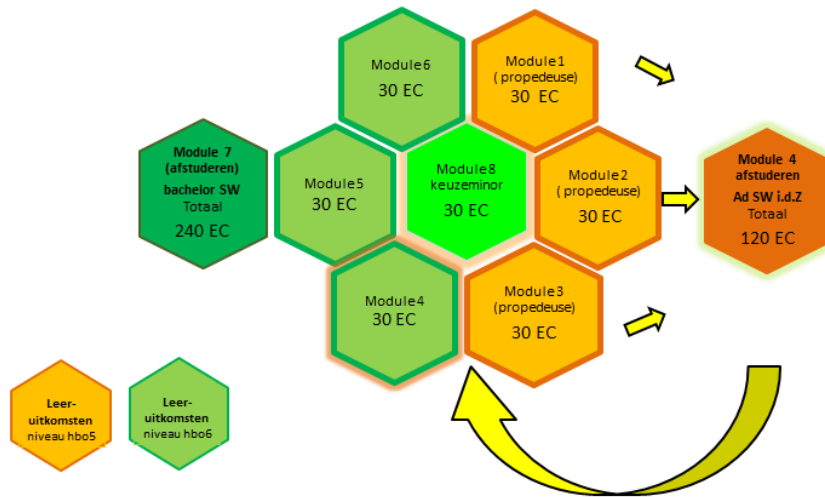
Module 7 (afstuderen) bachelor SW Totaal 240 EC

Module6 30 EC

Module1 ( propedeuse) 30 EC

Module5 30 EC

Module8 keuzeminor 30 EC

Module2 ( propedeuse) 30 EC

Module 4 afstuderen Ad SW i.d.Z Totaal 120 EC

Module4 30 EC

Module3 (propedeuse) 30 EC

Leer-uitkomsten niveau hbo5

Leer-uitkomsten niveau hbo6